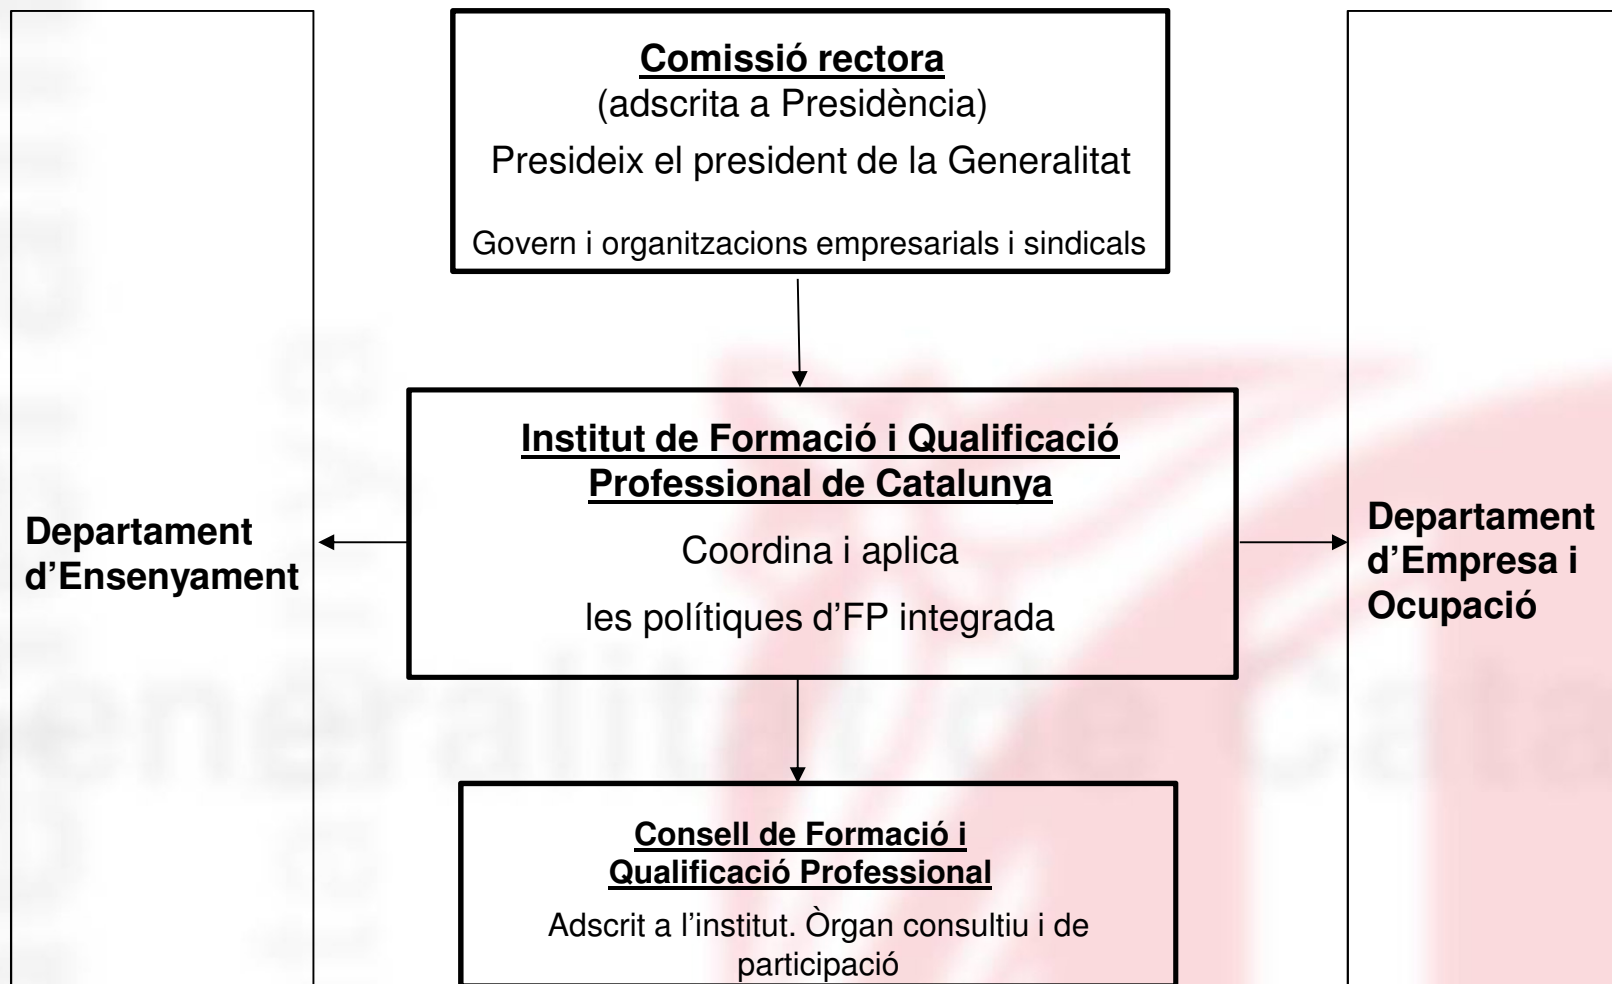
**Comissió rectora**
(adscrita a Presidència)
Presideix el president de la Generalitat

Govern i organitzacions empresarials i sindicals

**Institut de Formació i Qualificació Professional de Catalunya**
Coordina i aplica
les polítiques d'FP integrada

**Departament d'Ensenyament**

**Departament d'Empresa i Ocupació**

**Consell de Formació i Qualificació Professional**
Adscrit a l'institut. Òrgan consultiu i de participació